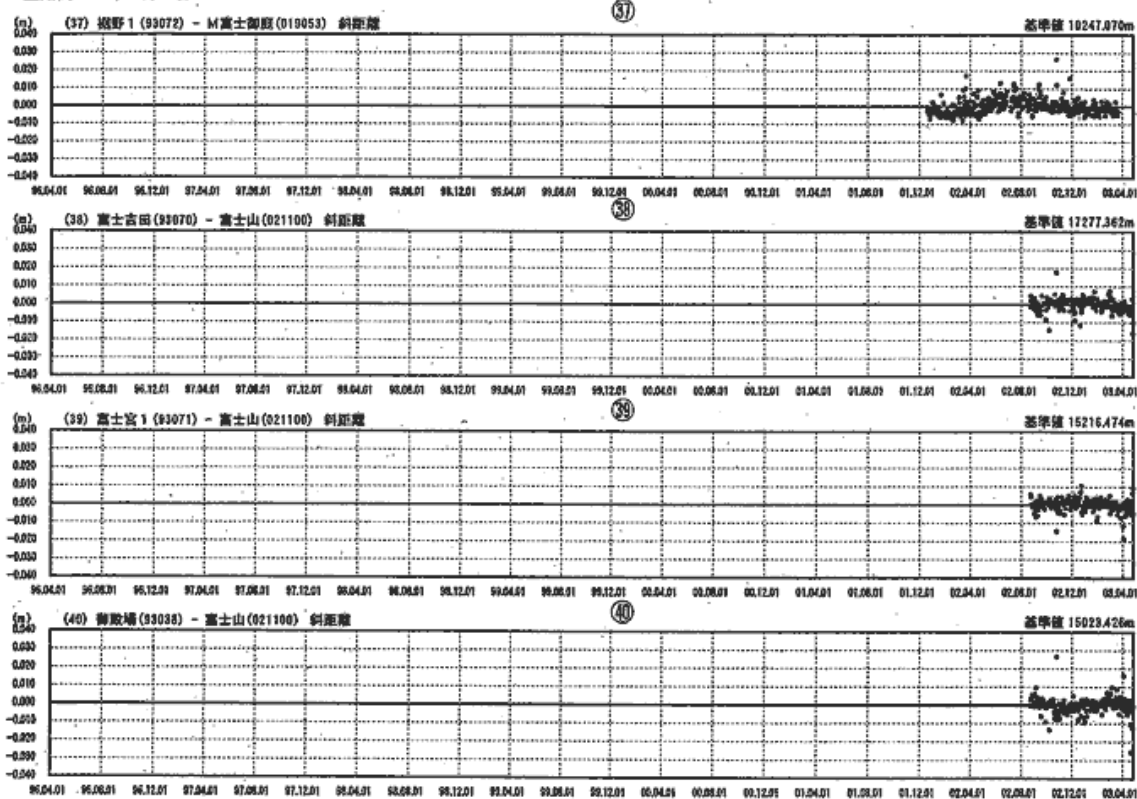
㊲
(m) (37) 裾野1 (93072) - M富士御庭(019053) 斜距離
基準値 10247.070m
0.040
0.030
0.020
0.010
0.000
-0.010
-0.020
-0.030
-0.040
96.04.01 96.08.01 96.12.01 97.04.01 97.08.01 97.12.01 98.04.01 98.08.01 98.12.01 99.04.01 99.08.01 99.12.01 00.04.01 00.08.01 00.12.01 01.04.01 01.08.01 01.12.01 02.04.01 02.08.01 02.12.01 03.04.01

㊳
(m) (38) 富士吉田(93070) - 富士山(021100) 斜距離
基準値 17277.362m
0.040
0.030
0.020
0.010
0.000
-0.010
-0.020
-0.030
-0.040
96.04.01 96.08.01 96.12.01 97.04.01 97.08.01 97.12.01 98.04.01 98.08.01 98.12.01 99.04.01 99.08.01 99.12.01 00.04.01 00.08.01 00.12.01 01.04.01 01.08.01 01.12.01 02.04.01 02.08.01 02.12.01 03.04.01

㊴
(m) (39) 富士宮1 (93071) - 富士山(021100) 斜距離
基準値 15216.474m
0.040
0.030
0.020
0.010
0.000
-0.010
-0.020
-0.030
-0.040
96.04.01 96.08.01 96.12.01 97.04.01 97.08.01 97.12.01 98.04.01 98.08.01 98.12.01 99.04.01 99.08.01 99.12.01 00.04.01 00.08.01 00.12.01 01.04.01 01.08.01 01.12.01 02.04.01 02.08.01 02.12.01 03.04.01

㊵
(m) (40) 御殿場(93038) - 富士山(021100) 斜距離
基準値 15023.426m
0.040
0.030
0.020
0.010
0.000
-0.010
-0.020
-0.030
-0.040
96.04.01 96.08.01 96.12.01 97.04.01 97.08.01 97.12.01 98.04.01 98.08.01 98.12.01 99.04.01 99.08.01 99.12.01 00.04.01 00.08.01 00.12.01 01.04.01 01.08.01 01.12.01 02.04.01 02.08.01 02.12.01 03.04.01